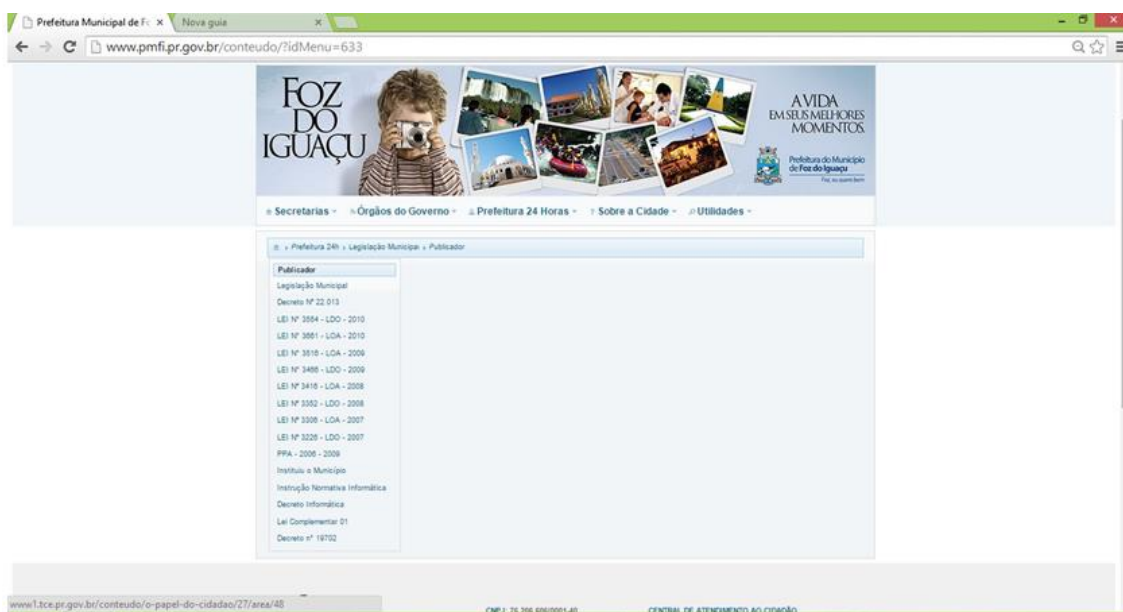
Prefeitura Municipal de Fo ×
Nova guia ×

www.pmfi.pr.gov.br/conteudo/?idMenu=633

FOZ DO IGUAÇU

A VIDA EM SEUS MELHORES MOMENTOS.

Prefeitura do Município de Foz do Iguaçu

Secretarias
Órgãos do Governo
Prefeitura 24 Horas
Sobre a Cidade
Utilidades

» Prefeitura 24h » Legislação Municipal » Publicador

Publicador
Legislação Municipal
Decreto Nº 22.013
LEI Nº 3664 - LDO - 2010
LEI Nº 3661 - LOA - 2010
LEI Nº 3516 - LOA - 2009
LEI Nº 3486 - LDO - 2009
LEI Nº 3416 - LOA - 2008
LEI Nº 3352 - LDO - 2008
LEI Nº 3306 - LOA - 2007
LEI Nº 3226 - LDO - 2007
PPA - 2006 - 2009
Instituiu o Município
Instrução Normativa Informática
Decreto Informática
Lei Complementar 01
Decreto nº 19702

www1.tce.pr.gov.br/conteudo/o-papel-do-cidadao/27/area/48

CNPJ: 76.206.606/0001-40
CENTRAL DE ATENDIMENTO AO CIDADÃO